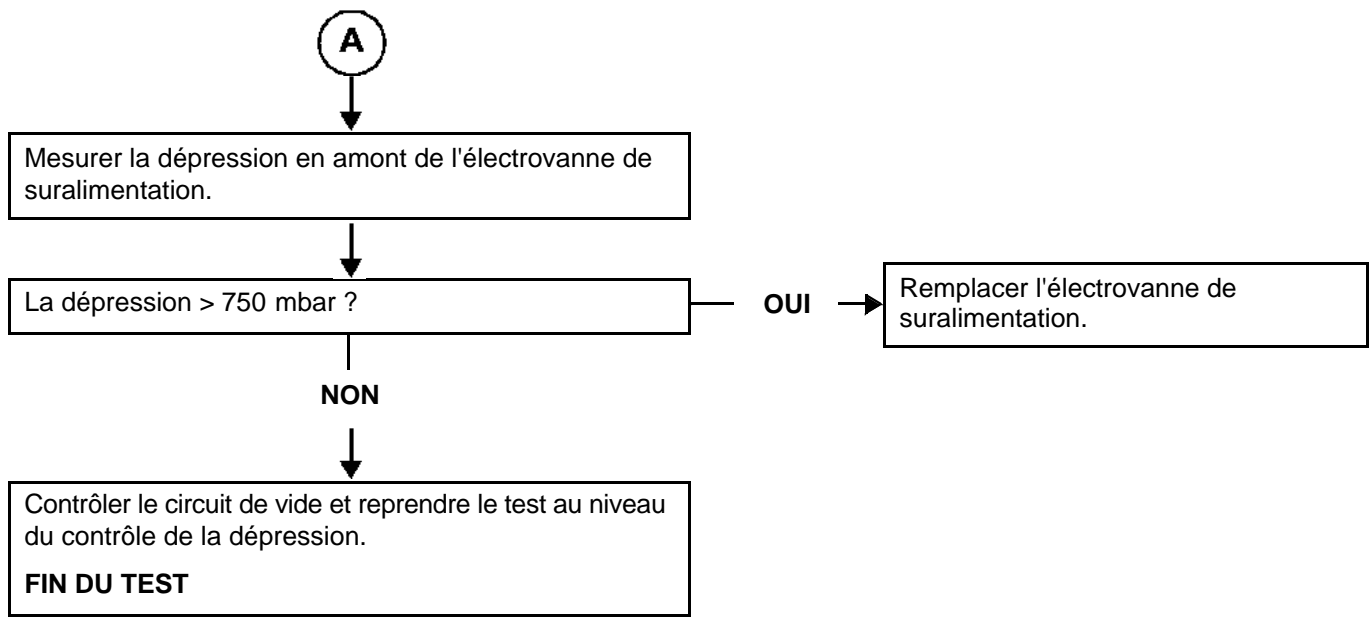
A

Mesurer la dépression en amont de l'électrovanne de suralimentation.

La dépression > 750 mbar ?

OUI

Remplacer l'électrovanne de suralimentation.

NON

Contrôler le circuit de vide et reprendre le test au niveau du contrôle de la dépression.

FIN DU TEST